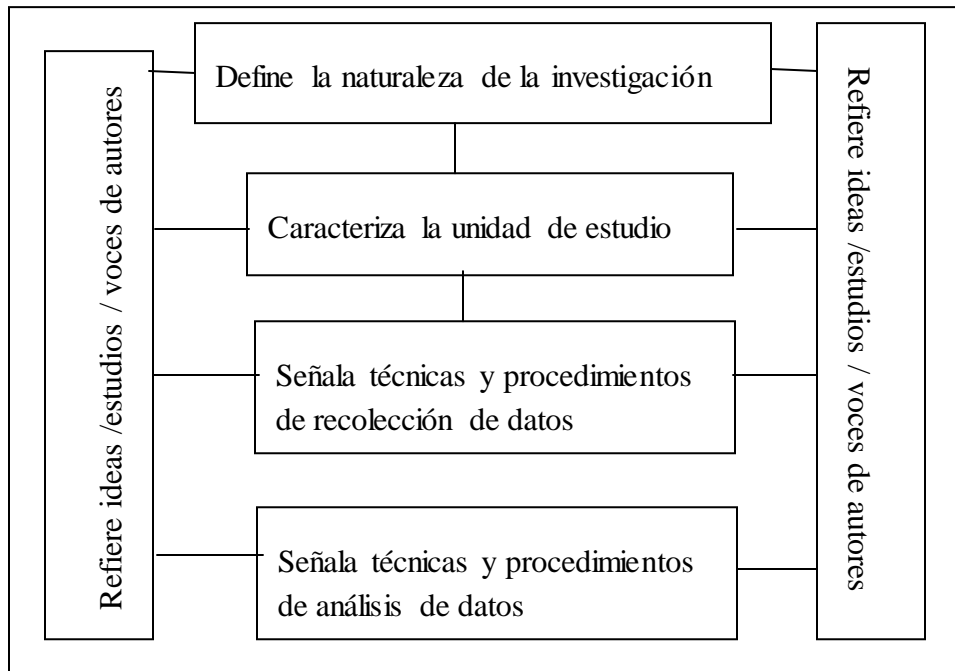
Refiere ideas /estudios / voces de autores

Define la naturaleza de la investigación

Caracteriza la unidad de estudio

Señala técnicas y procedimientos de recolección de datos

Señala técnicas y procedimientos de análisis de datos

Refiere ideas /estudios / voces de autores